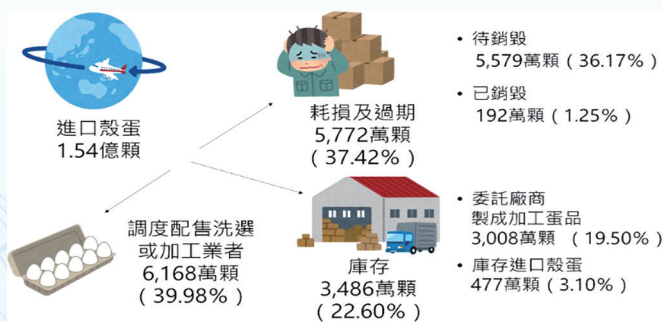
進口殼蛋
1.54億顆

耗損及過期
5,772萬顆
（37.42%）

• 待銷毀
5,579萬顆（36.17%）

• 已銷毀
192萬顆（1.25%）

調度配售洗選
或加工業者
6,168萬顆
（39.98%）

庫存
3,486萬顆
（22.60%）

• 委託廠商
製成加工蛋品
3,008萬顆 （19.50%）

• 庫存進口殼蛋
477萬顆（3.10%）